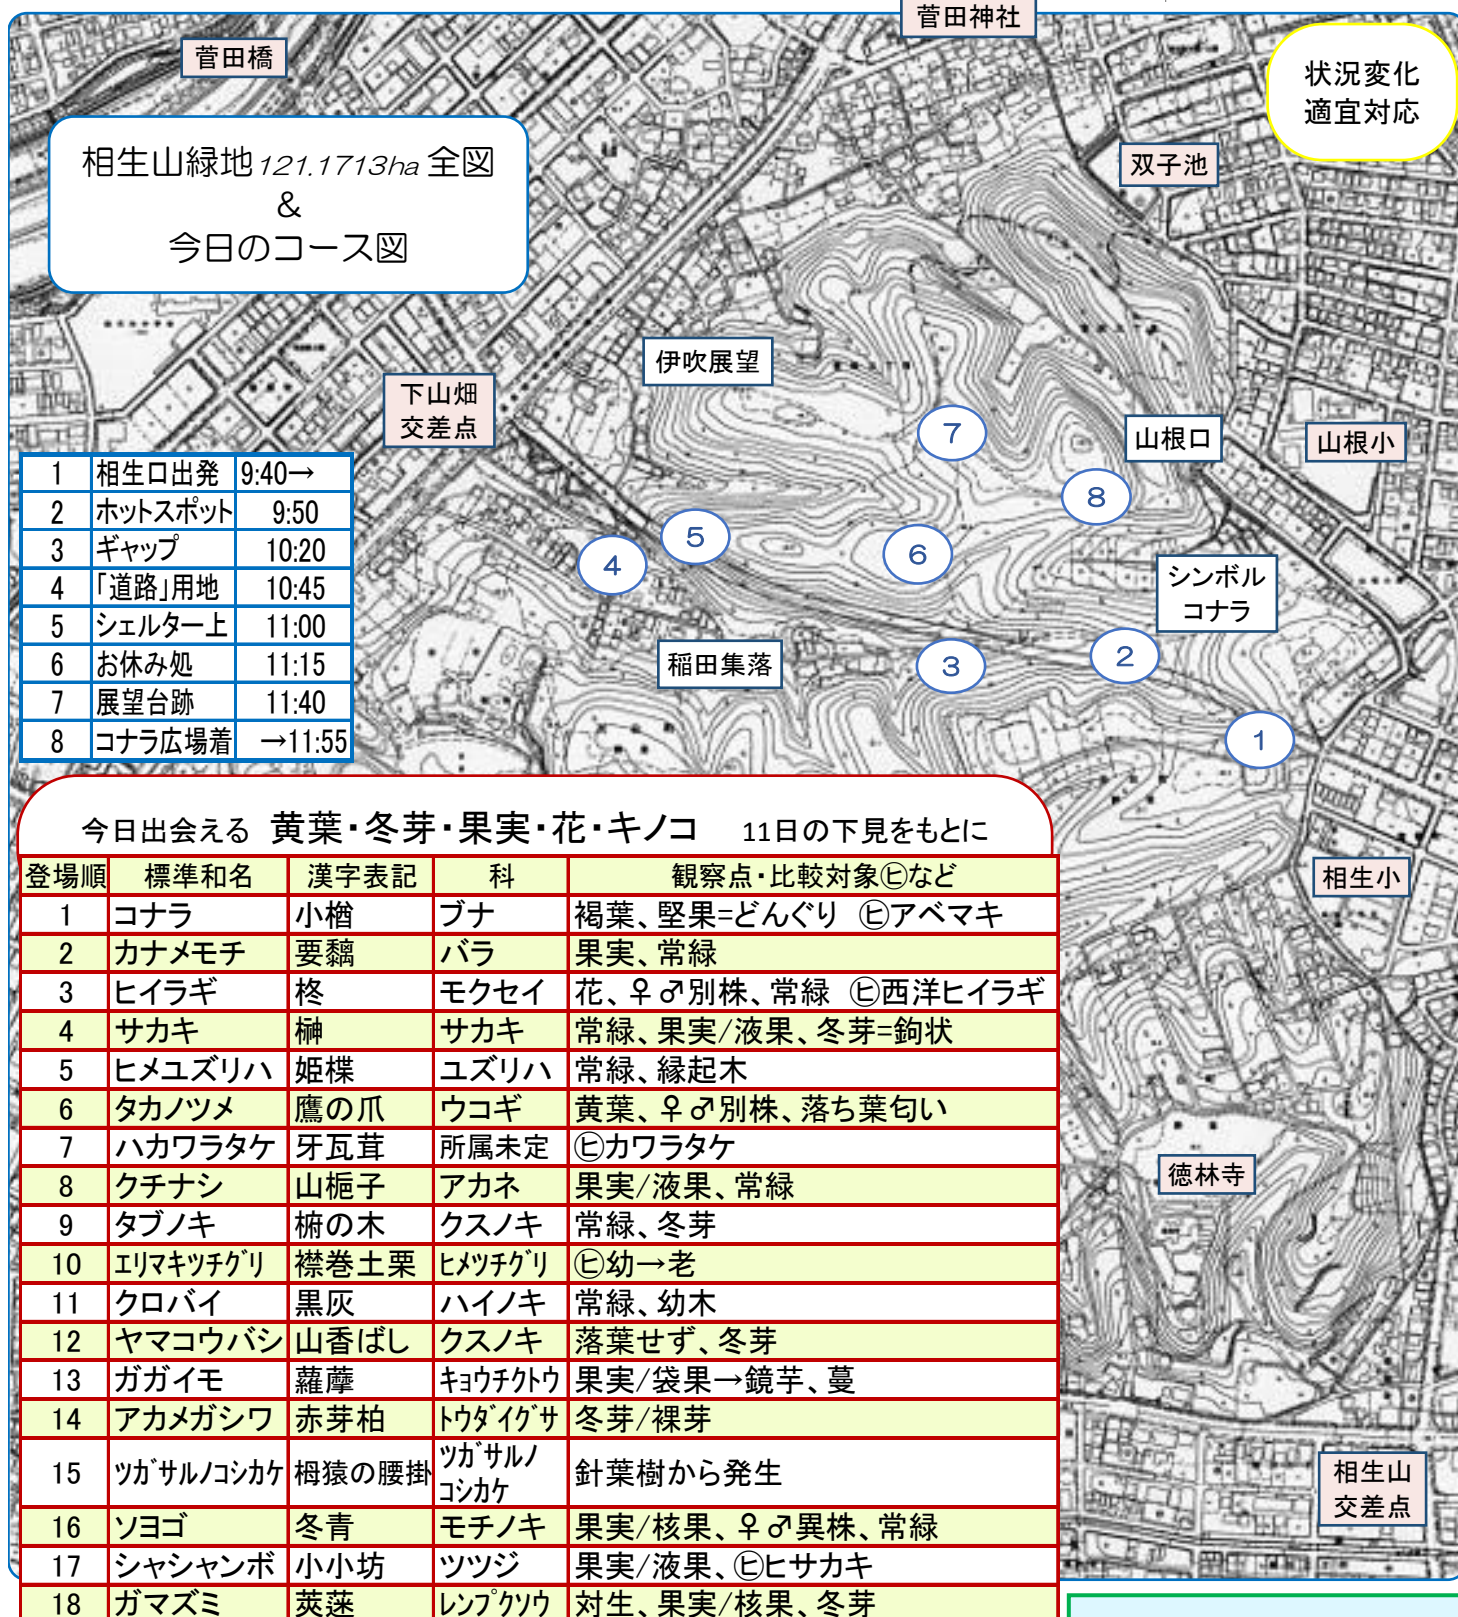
菅田神社

菅田橋

状況変化
適宜対応

相生山緑地121.1713ha全図
&
今日のコース図

双子池

伊吹展望

下山畑
交差点

山根口

山根小

シンボル
コナラ

稲田集落

7 8 5 4 6 3 2 1

| 1 | 相生口出発 | 9:40→ |
|---|---|---|
| 2 | ホットスポット | 9:50 |
| 3 | ギャップ | 10:20 |
| 4 | 「道路」用地 | 10:45 |
| 5 | シェルター上 | 11:00 |
| 6 | お休み処 | 11:15 |
| 7 | 展望台跡 | 11:40 |
| 8 | コナラ広場着 | →11:55 |

今日出会える 黄葉・冬芽・果実・花・キノコ 11日の下見をもとに

| 登場順 | 標準和名 | 漢字表記 | 科 | 観察点・比較対象㊦など |
|---|---|---|---|---|
| 1 | コナラ | 小楢 | ブナ | 褐葉、堅果=どんぐり ㊦アベマキ |
| 2 | カナメモチ | 要黐 | バラ | 果実、常緑 |
| 3 | ヒイラギ | 柊 | モクセイ | 花、♀♂別株、常緑 ㊦西洋ヒイラギ |
| 4 | サカキ | 榊 | サカキ | 常緑、果実/液果、冬芽=鉤状 |
| 5 | ヒメユズリハ | 姫楪 | ユズリハ | 常緑、縁起木 |
| 6 | タカノツメ | 鷹の爪 | ウコギ | 黄葉、♀♂別株、落ち葉匂い |
| 7 | ハカワラタケ | 牙瓦茸 | 所属未定 | ㊦カワラタケ |
| 8 | クチナシ | 山梔子 | アカネ | 果実/液果、常緑 |
| 9 | タブノキ | 椨の木 | クスノキ | 常緑、冬芽 |
| 10 | ｴﾘﾏｷﾂﾁｸﾞﾘ | 襟巻土栗 | ﾋﾒﾂﾁｸﾞﾘ | ㊦幼→老 |
| 11 | クロバイ | 黒灰 | ハイノキ | 常緑、幼木 |
| 12 | ヤマコウバシ | 山香ばし | クスノキ | 落葉せず、冬芽 |
| 13 | ガガイモ | 蘿藦 | ｷｮｳﾁｸﾄｳ | 果実/袋果→鏡芋、蔓 |
| 14 | アカメガシワ | 赤芽柏 | ﾄｳﾀﾞｲｸﾞｻ | 冬芽/裸芽 |
| 15 | ﾂｶﾞｻﾙﾉｺｼｶｹ | 栂猿の腰掛 | ﾂｶﾞｻﾙﾉｺｼｶｹ | 針葉樹から発生 |
| 16 | ソヨゴ | 冬青 | モチノキ | 果実/核果、♀♂異株、常緑 |
| 17 | シャシャンボ | 小小坊 | ツツジ | 果実/液果、㊦ヒサカキ |
| 18 | ガマズミ | 莢蒾 | ﾚﾝﾌﾟｸｿｳ | 対生、果実/核果、冬芽 |

相生小

徳林寺

相生山
交差点